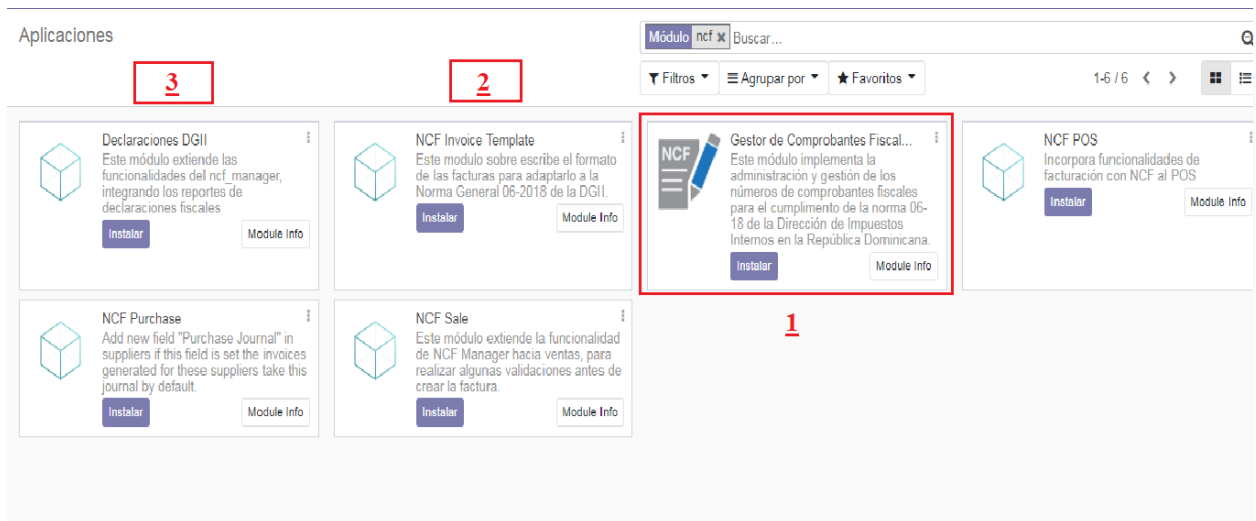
Aplicaciones

Módulo ncf × Buscar...

Filtros ▾ Agrupar por ▾ Favoritos ▾

1-6 / 6

3

2

Declaraciones DGII
Este módulo extiende las funcionalidades del ncf_manager, integrando los reportes de declaraciones fiscales
Instalar
Module Info

NCF Invoice Template
Este modulo sobre escribe el formato de las facturas para adaptarlo a la Norma General 06-2018 de la DGII.
Instalar
Module Info

NCF
Gestor de Comprobantes Fiscal...
Este módulo implementa la administración y gestión de los números de comprobantes fiscales para el cumplimento de la norma 06-18 de la Dirección de Impuestos Internos en la República Dominicana.
Instalar
Module Info

NCF POS
Incorpora funcionalidades de facturación con NCF al POS
Instalar
Module Info

NCF Purchase
Add new field "Purchase Journal" in suppliers if this field is set the invoices generated for these suppliers take this journal by default.
Instalar
Module Info

NCF Sale
Este módulo extiende la funcionalidad de NCF Manager hacia ventas, para realizar algunas validaciones antes de crear la factura.
Instalar
Module Info

1